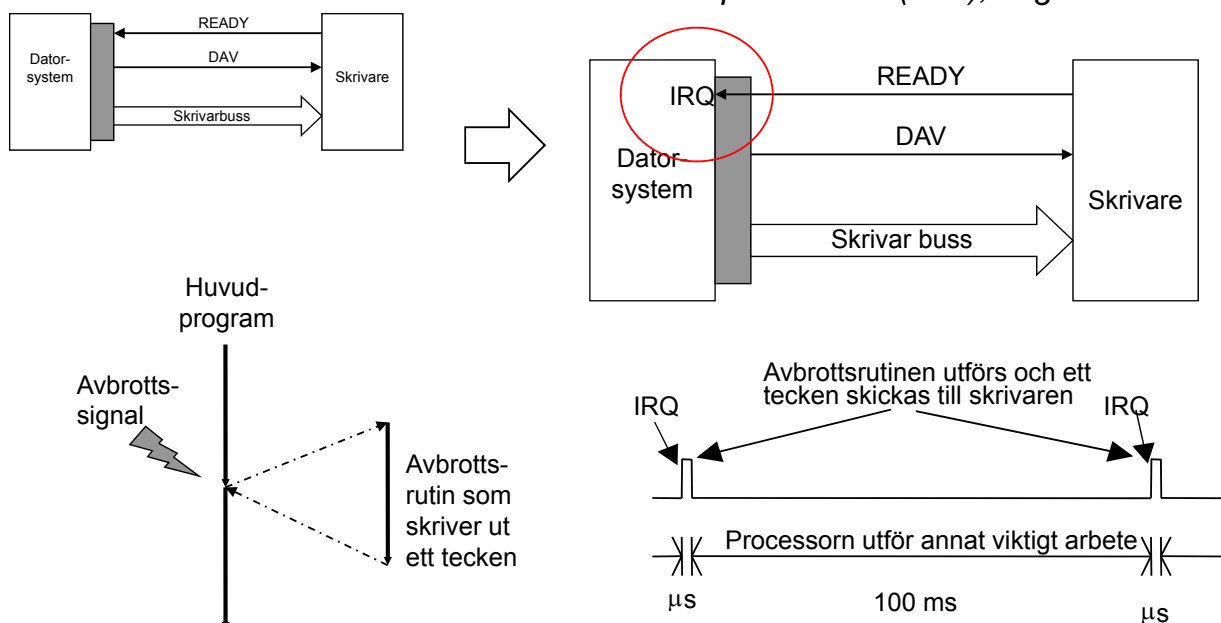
READY
Dator-
system
DAV
Skrivare
Skrivarbuss

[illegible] (IRQ), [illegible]

IRQ
READY
DAV
Dator-
system
Skrivare
Skrivar buss

Huvud-
program
Avbrotts-
signal
Avbrotts-
rutin som
skriver ut
ett tecken

Avbrottsrutinen utförs och ett tecken skickas till skrivaren
IRQ
IRQ
Processorn utför annat viktigt arbete
μs
100 ms
μs